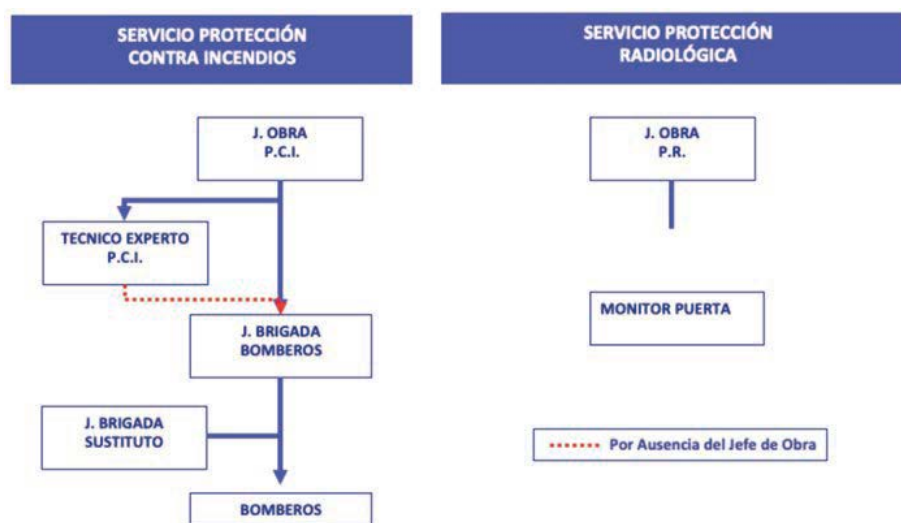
SERVICIO PROTECCIÓN CONTRA INCENDIOS

J. OBRA P.C.I.

TECNICO EXPERTO P.C.I.

J. BRIGADA BOMBEROS

J. BRIGADA SUSTITUTO

BOMBEROS

SERVICIO PROTECCIÓN RADIOLÓGICA

J. OBRA P.R.

MONITOR PUERTA

Por Ausencia del Jefe de Obra